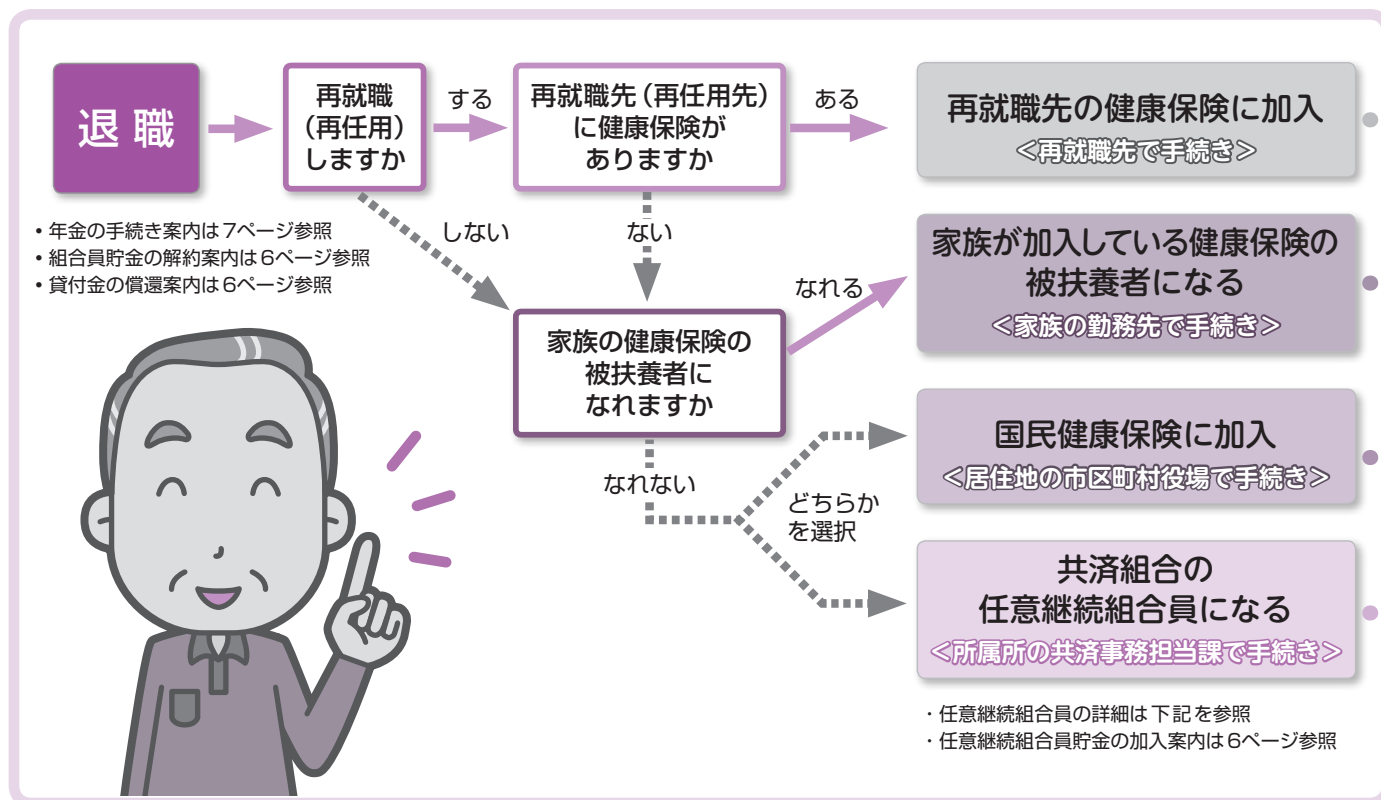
退職

再就職（再任用）しますか

する

再就職先（再任用先）に健康保険がありますか

ある

再就職先の健康保険に加入
＜再就職先で手続き＞

・年金の手続き案内は7ページ参照
・組合員貯金の解約案内は6ページ参照
・貸付金の償還案内は6ページ参照

しない

ない

なれる

家族が加入している健康保険の被扶養者になる
＜家族の勤務先で手続き＞

家族の健康保険の被扶養者になれますか

国民健康保険に加入
＜居住地の市区町村役場で手続き＞

なれない

どちらかを選択

共済組合の任意継続組合員になる
＜所属所の共済事務担当課で手続き＞

・任意継続組合員の詳細は下記を参照
・任意継続組合員貯金の加入案内は6ページ参照